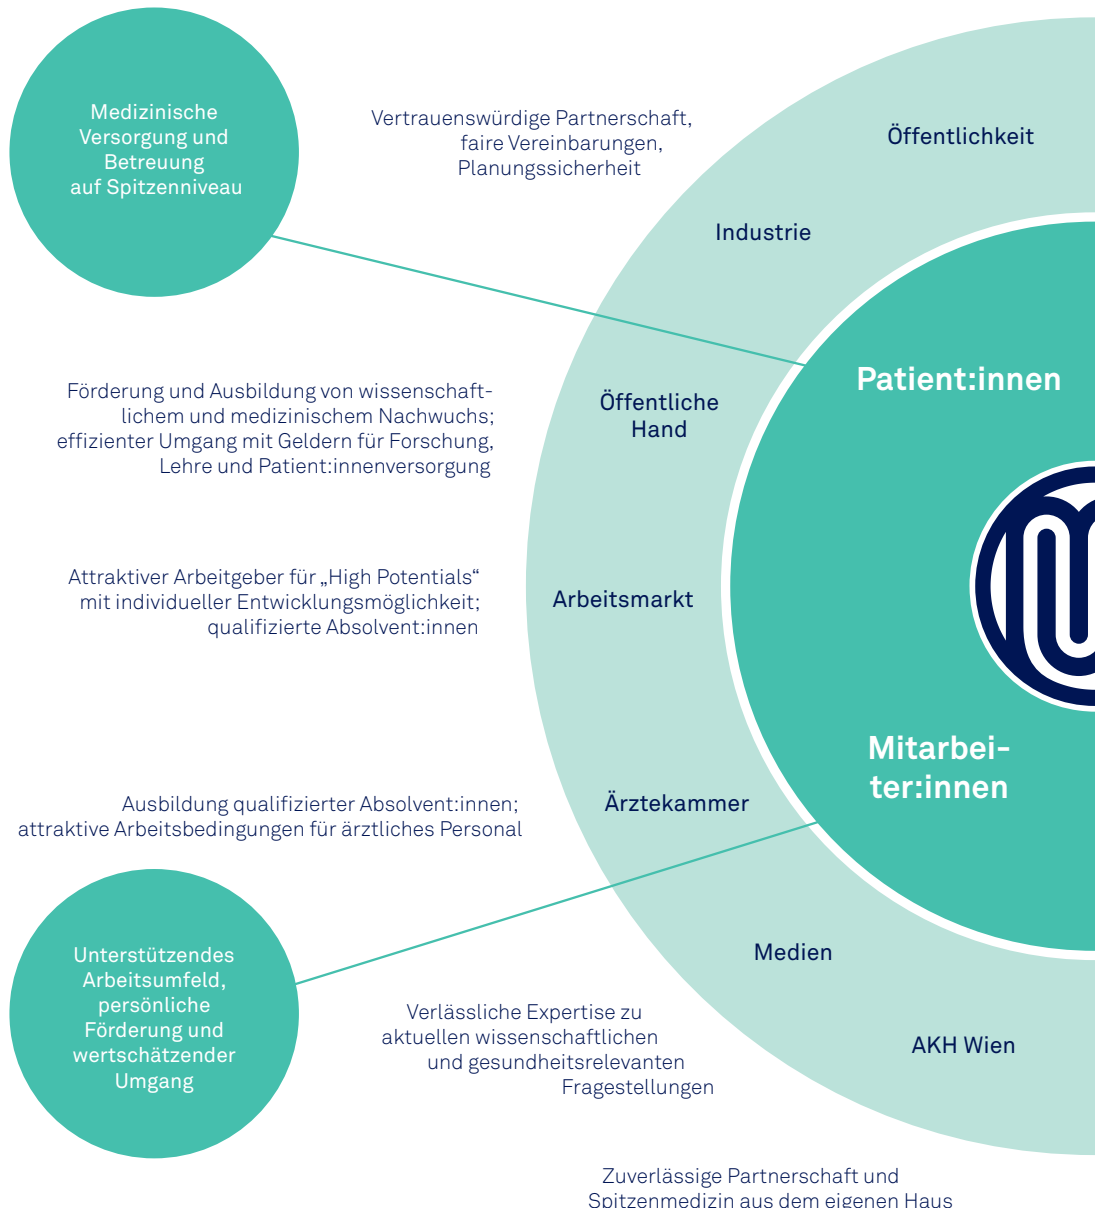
Medizinische Versorgung und Betreuung auf Spitzenniveau

Vertrauenswürdige Partnerschaft, faire Vereinbarungen, Planungssicherheit

Öffentlichkeit

Industrie

Patient:innen

Förderung und Ausbildung von wissenschaftlichem und medizinischem Nachwuchs; effizienter Umgang mit Geldern für Forschung, Lehre und Patient:innenversorgung

Öffentliche Hand

Attraktiver Arbeitgeber für „High Potentials“ mit individueller Entwicklungsmöglichkeit; qualifizierte Absolvent:innen

Arbeitsmarkt

Mitarbeiter:innen

Ausbildung qualifizierter Absolvent:innen; attraktive Arbeitsbedingungen für ärztliches Personal

Ärztekammer

Unterstützendes Arbeitsumfeld, persönliche Förderung und wertschätzender Umgang

Medien

Verlässliche Expertise zu aktuellen wissenschaftlichen und gesundheitsrelevanten Fragestellungen

AKH Wien

Zuverlässige Partnerschaft und Spitzenmedizin aus dem eigenen Haus